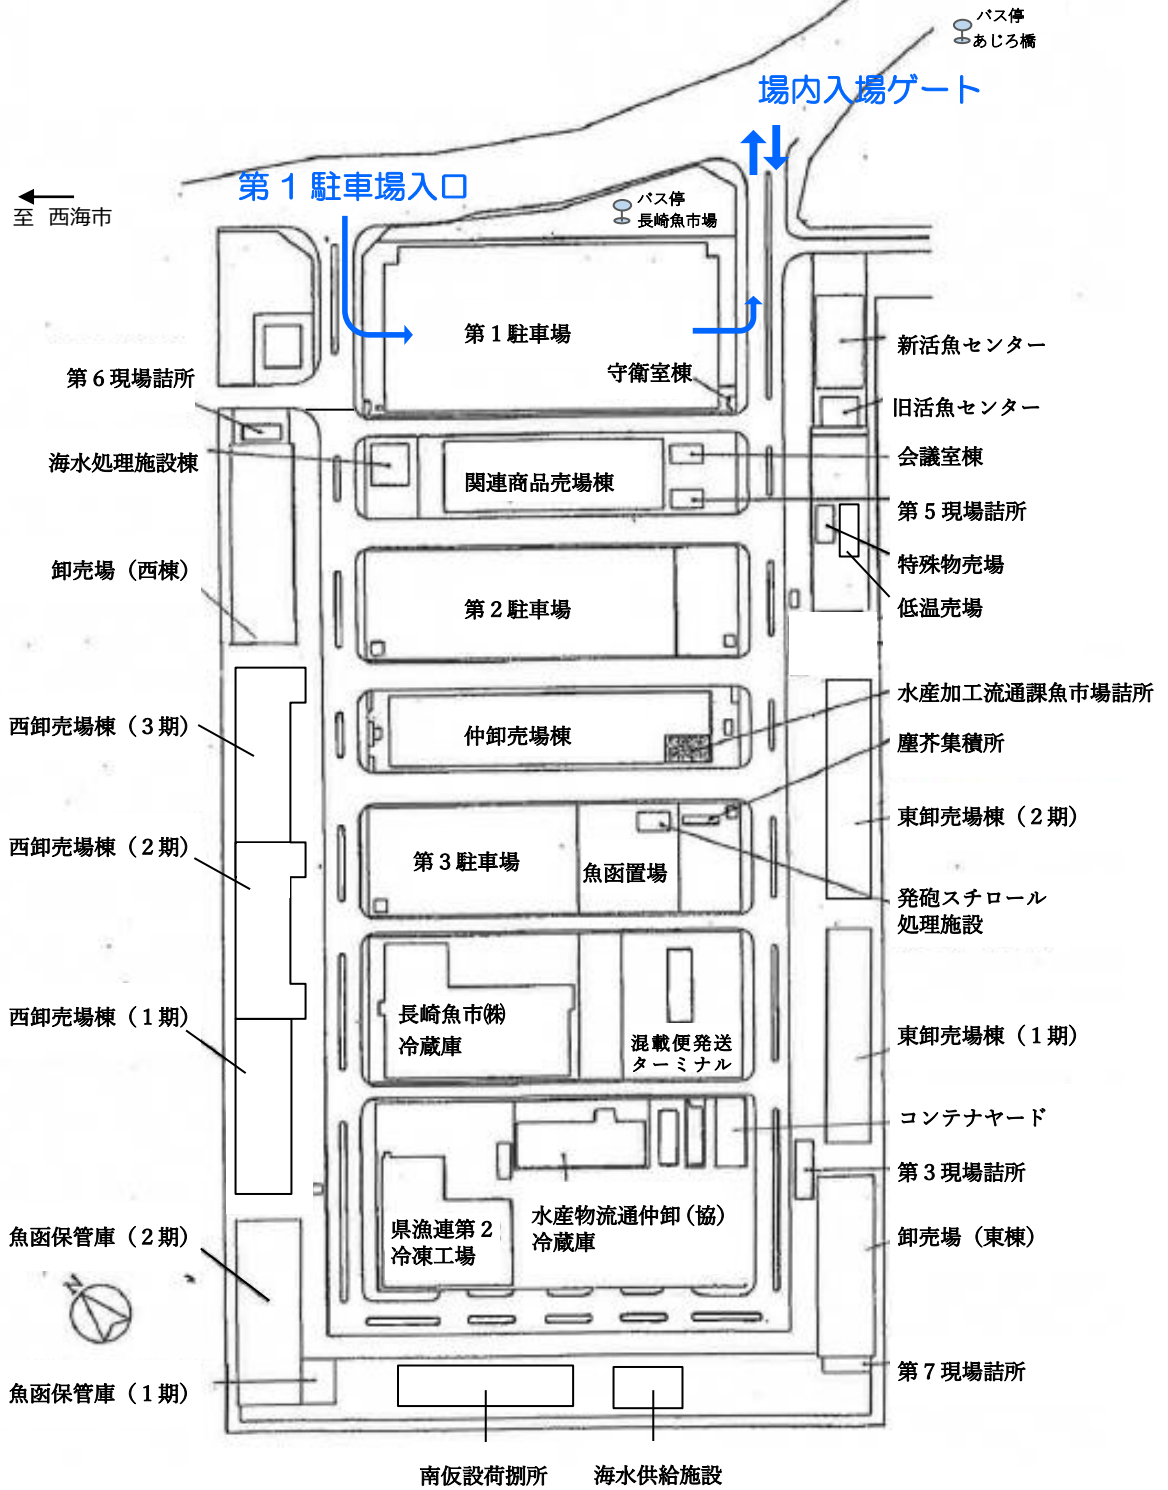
バス停
あじろ橋

場内入場ゲート

第１駐車場入口

至　西海市

バス停
長崎魚市場

第１駐車場

守衛室棟

第６現場詰所

海水処理施設棟

関連商品売場棟

新活魚センター

旧活魚センター

会議室棟

第５現場詰所

特殊物売場

低温売場

卸売場（西棟）

第２駐車場

西卸売場棟（３期）

仲卸売場棟

水産加工流通課魚市場詰所

塵芥集積所

東卸売場棟（２期）

西卸売場棟（２期）

第３駐車場

魚函置場

発砲スチロール
処理施設

西卸売場棟（１期）

長崎魚市㈱
冷蔵庫

混載便発送
ターミナル

東卸売場棟（１期）

コンテナヤード

第３現場詰所

魚函保管庫（２期）

県漁連第２
冷凍工場

水産物流通仲卸（協）
冷蔵庫

卸売場（東棟）

第７現場詰所

魚函保管庫（１期）

南仮設荷捌所

海水供給施設